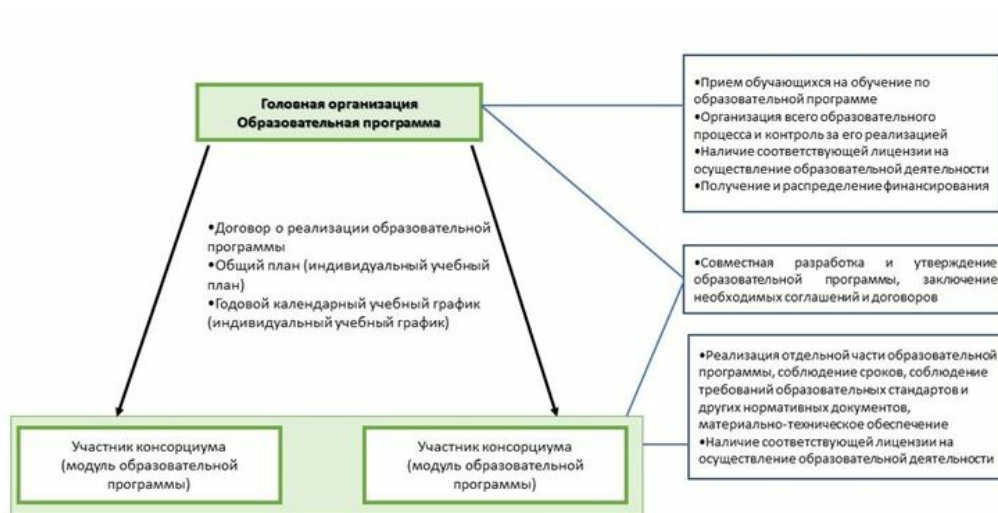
Головная организация
Образовательная программа

•Прием обучающихся на обучение по образовательной программе
•Организация всего образовательного процесса и контроль за его реализацией
•Наличие соответствующей лицензии на осуществление образовательной деятельности
•Получение и распределение финансирования

•Договор о реализации образовательной программы
•Общий план (индивидуальный учебный план)
•Годовой календарный учебный график (индивидуальный учебный график)

•Совместная разработка и утверждение образовательной программы, заключение необходимых соглашений и договоров

•Реализация отдельной части образовательной программы, соблюдение сроков, соблюдение требований образовательных стандартов и других нормативных документов, материально-техническое обеспечение
•Наличие соответствующей лицензии на осуществление образовательной деятельности

Участник консорциума (модуль образовательной программы)

Участник консорциума (модуль образовательной программы)